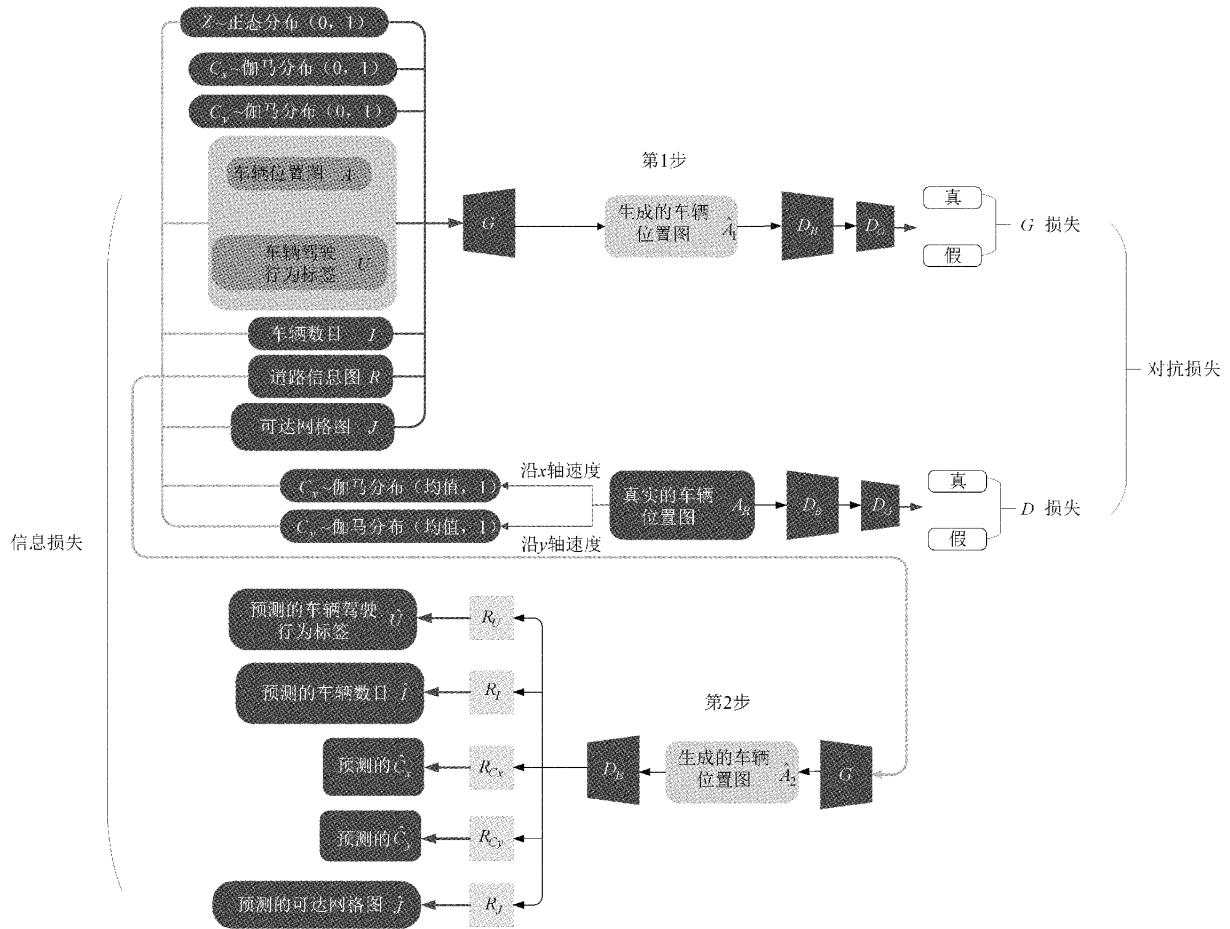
$Z$~正态分布（0，1）

$C_x$~伽马分布（0，1）

$C_y$~伽马分布（0，1）

车辆位置图 $A$

车辆驾驶行为标签 $U$

车辆数目 $I$

道路信息图 $R$

可达网格图 $J$

第1步

$G$

生成的车辆位置图 $\hat{A}_1$

$D_B$

$D_A$

真

假

$G$ 损失

对抗损失

沿$x$轴速度

$C_x$~伽马分布（均值，1）

$C_y$~伽马分布（均值，1）

沿$y$轴速度

真实的车辆位置图 $A_R$

$D_B$

$D_A$

真

假

$D$ 损失

信息损失

预测的车辆驾驶行为标签 $\hat{U}$

$R_U$

预测的车辆数目 $\hat{I}$

$R_I$

第2步

预测的 $\hat{C}_x$

$R_{Cx}$

$D_B$

生成的车辆位置图 $\hat{A}_2$

$G$

预测的 $\hat{C}_y$

$R_{Cy}$

预测的可达网格图 $\hat{J}$

$R_J$